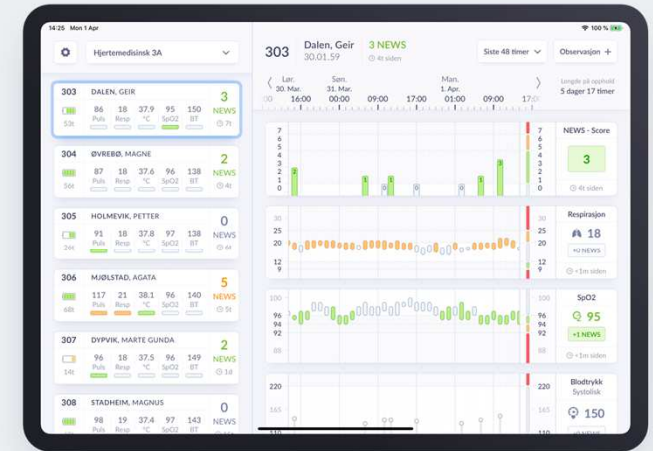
14:25 Mon 1 Apr
100 %

Hjertemedisinsk 3A

303 DALEN, GEIR
86 Puls 18 Resp 37.9 °C 95 SpO2 150 BT
53t
3 NEWS
7t

304 ØVREBØ, MAGNE
87 Puls 18 Resp 37.6 °C 96 SpO2 152 BT
56t
2 NEWS
4t

305 HOLMEVIK, PETTER
91 Puls 18 Resp 37.8 °C 97 SpO2 151 BT
24t
0 NEWS
4t

306 MJØLSTAD, AGATA
117 Puls 21 Resp 38.1 °C 96 SpO2 140 BT
68t
5 NEWS
5t

307 DYPVIK, MARTE GUNDA
91 Puls 18 Resp 37.6 °C 96 SpO2 149 BT
14t
2 NEWS
1t

308 STADHEIM, MAGNUS
89 Puls 19 Resp 37.4 °C 97 SpO2 143 BT
0 NEWS

303 Dalen, Geir 30.01.59
3 NEWS
4t siden
Siste 48 timer
Observasjon +

Lør. 30. Mar. 16:00
Søn. 31. Mar. 00:00 09:00 17:00
Man. 1. Apr. 01:00 09:00 17:0
Lengde på opphold 5 dager 17 timer

7 5 4 3 2 1 0
2 1 1 0 0 1 2
NEWS - Score
3
4t siden

30 25 20 12 9
Respirasjon
18
+0 NEWS
1m siden

100 96 94 92 88
SpO2
95
+1 NEWS
1m siden

220 180
Blodtrykk Systolisk
150